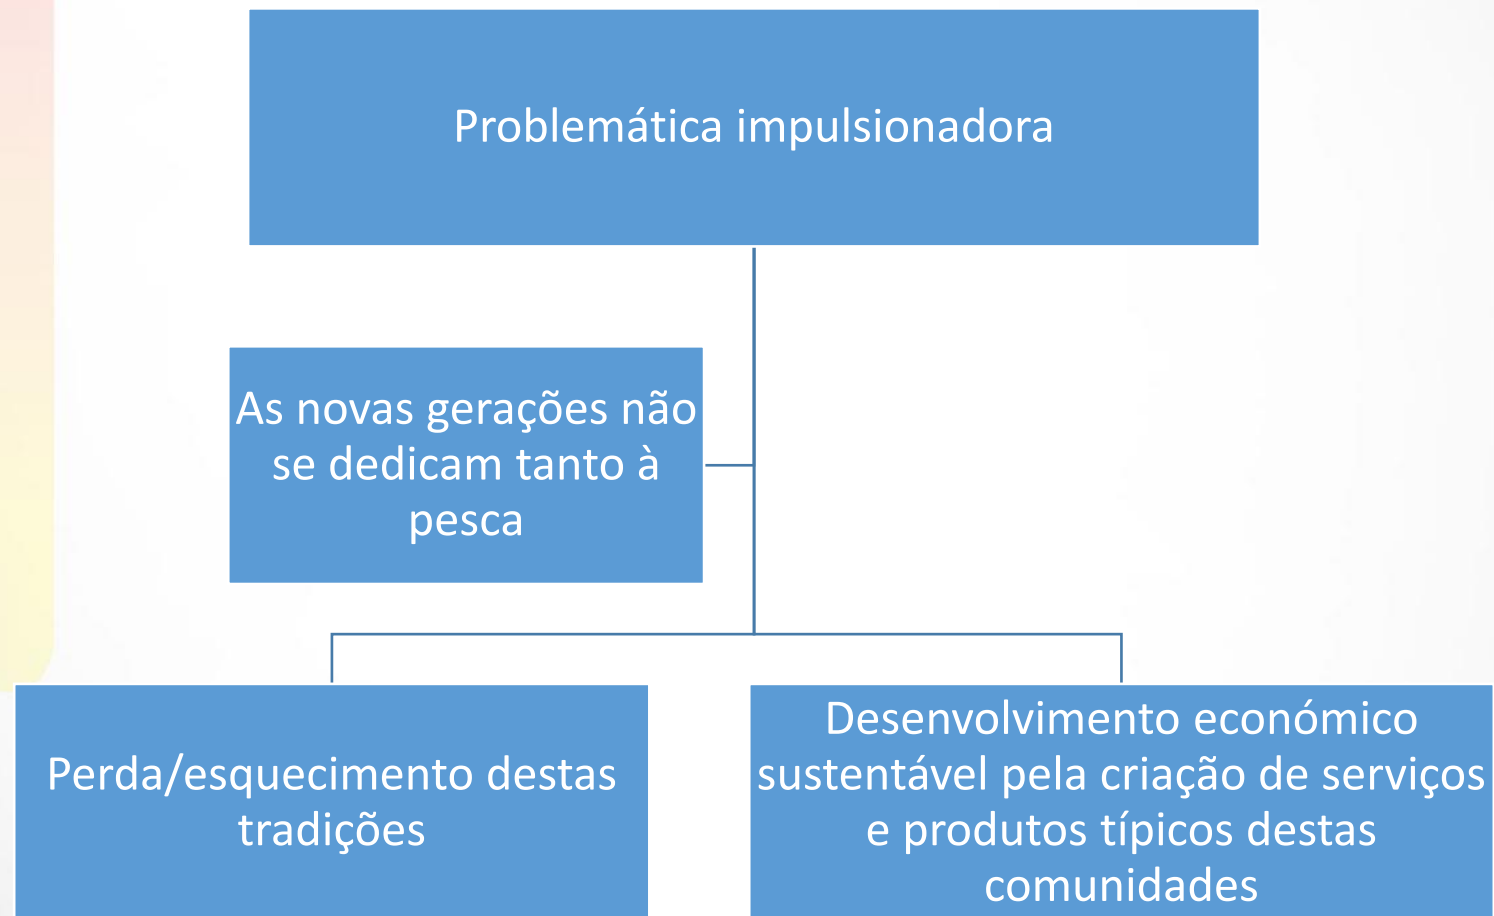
Problemática impulsionadora

As novas gerações não se dedicam tanto à pesca

Perda/esquecimento destas tradições

Desenvolvimento económico sustentável pela criação de serviços e produtos típicos destas comunidades